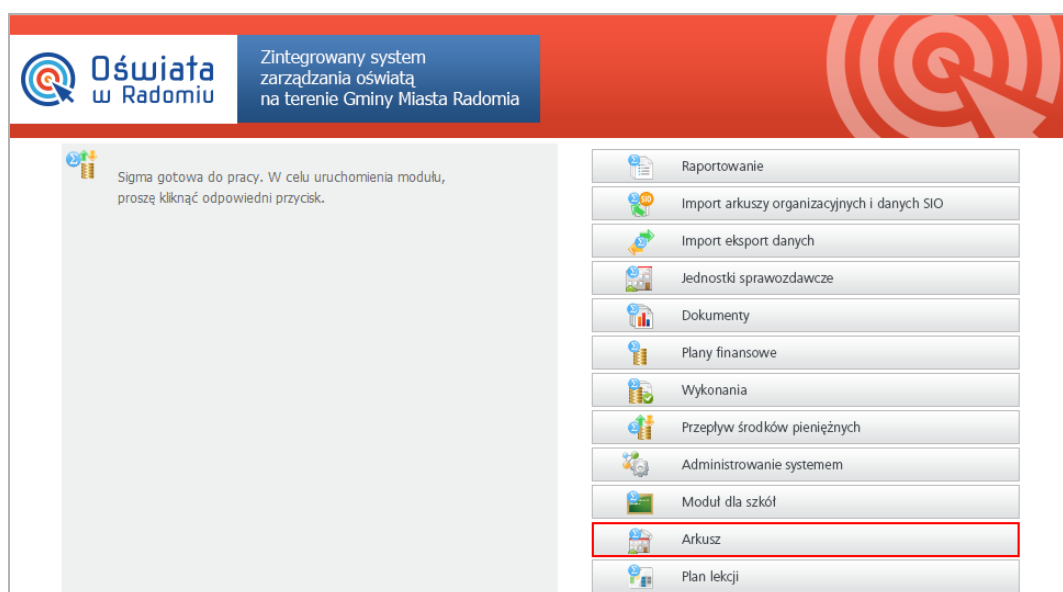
Oświata w Radomiu

Zintegrowany system zarządzania oświatą na terenie Gminy Miasta Radomia

Sigma gotowa do pracy. W celu uruchomienia modułu, proszę kliknąć odpowiedni przycisk.

Raportowanie

Import arkuszy organizacyjnych i danych SIO

Import eksport danych

Jednostki sprawozdawcze

Dokumenty

Plany finansowe

Wykonania

Przepływ środków pieniężnych

Administrowanie systemem

Moduł dla szkół

Arkusz

Plan lekcji